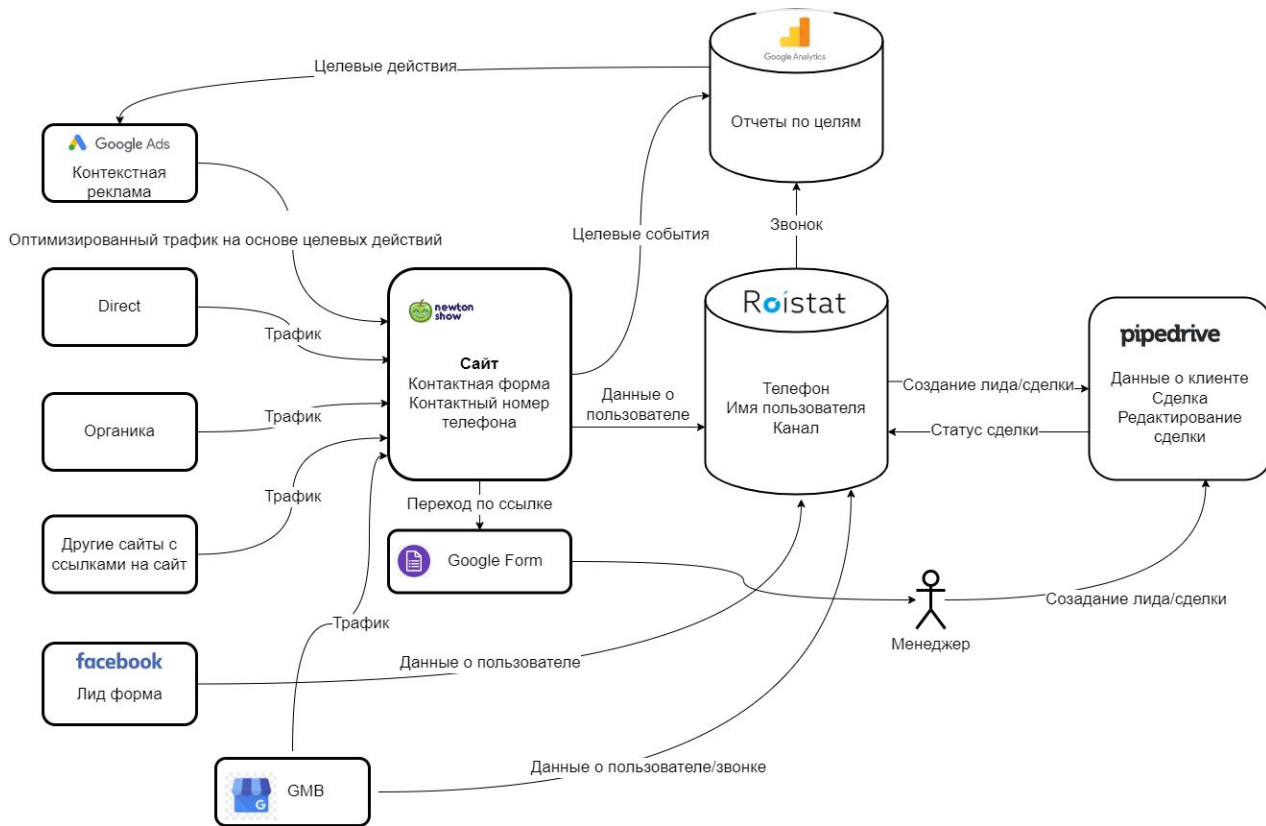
Google Analytics

Отчеты по целям

Целевые действия

Google Ads
Контекстная реклама

Оптимизированный трафик на основе целевых действий

Целевые события

Звонок

Direct

Трафик

newton show

Сайт
Контактная форма
Контактный номер телефона

Roistat

Телефон
Имя пользователя
Канал

pipedrive

Данные о клиенте
Сделка
Редактирование сделки

Создание лида/сделки

Статус сделки

Органика

Трафик

Данные о пользователе

Трафик

Другие сайты с ссылками на сайт

Переход по ссылке

Google Form

Менеджер

Созадание лида/сделки

Трафик

facebook
Лид форма

Данные о пользователе

GMB

Данные о пользователе/звонке